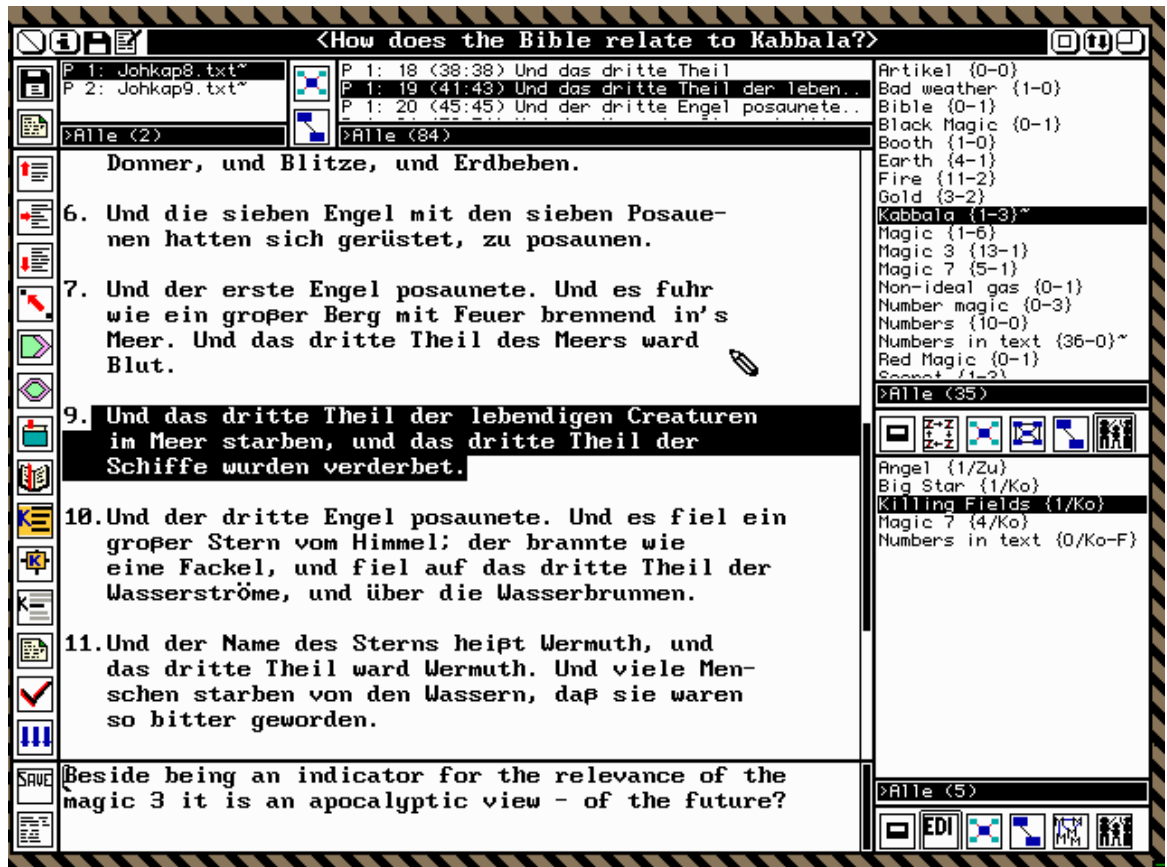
<How does the Bible relate to Kabbala?>

P 1: Johkap8.txt~
P 2: Johkap9.txt~
>Alle (2)

P 1: 18 (38:38) Und das dritte Theil
P 1: 19 (41:43) Und das dritte Theil der leben..
P 1: 20 (45:45) Und der dritte Engel posaunete..
>Alle (84)

Donner, und Blitze, und Erdbeben.

6. Und die sieben Engel mit den sieben Posaunen hatten sich gerüstet, zu posaunen.

7. Und der erste Engel posaunete. Und es fuhr wie ein groβer Berg mit Feuer brennend in's Meer. Und das dritte Theil des Meers ward Blut.

9. Und das dritte Theil der lebendigen Creaturen im Meer starben, und das dritte Theil der Schiffe wurden verderbet.

10. Und der dritte Engel posaunete. Und es fiel ein groβer Stern vom Himmel; der brannte wie eine Fackel, und fiel auf das dritte Theil der Wasserströme, und über die Wasserbrunnen.

11. Und der Name des Sterns heiβt Wermuth, und das dritte Theil ward Wermuth. Und viele Menschen starben von den Wassern, daβ sie waren so bitter geworden.

SAVE

Beside being an indicator for the relevance of the magic 3 it is an apocalyptic view - of the future?

Artikel {0-0}
Bad weather {1-0}
Bible {0-1}
Black Magic {0-1}
Booth {1-0}
Earth {4-1}
Fire {11-2}
Gold {3-2}
Kabbala {1-3}~
Magic {1-6}
Magic 3 {13-1}
Magic 7 {5-1}
Non-ideal gas {0-1}
Number magic {0-3}
Numbers {10-0}
Numbers in text {36-0}~
Red Magic {0-1}
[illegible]
>Alle (35)

Angel {1/Zu}
Big Star {1/Ko}
Killing Fields {1/Ko}
Magic 7 {4/Ko}
Numbers in text {0/Ko-F}

>Alle (5)

EDI